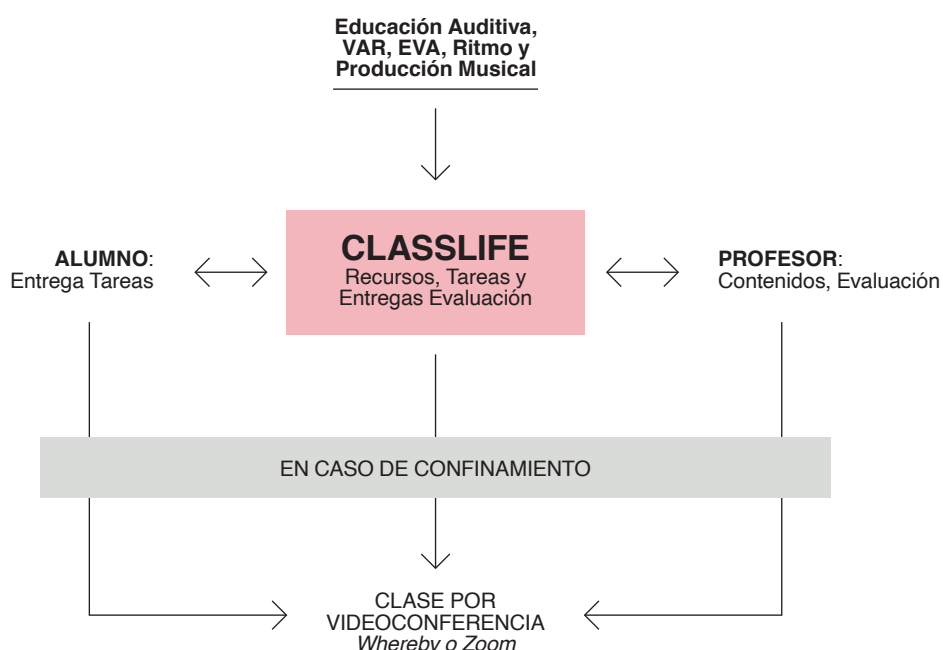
**Educación Auditiva, VAR, EVA, Ritmo y Producción Musical**

**ALUMNO**: Entrega Tareas

**CLASSLIFE**
Recursos, Tareas y Entregas Evaluación

**PROFESOR**: Contenidos, Evaluación

EN CASO DE CONFINAMIENTO

CLASE POR VIDEOCONFERENCIA
*Whereby o Zoom*